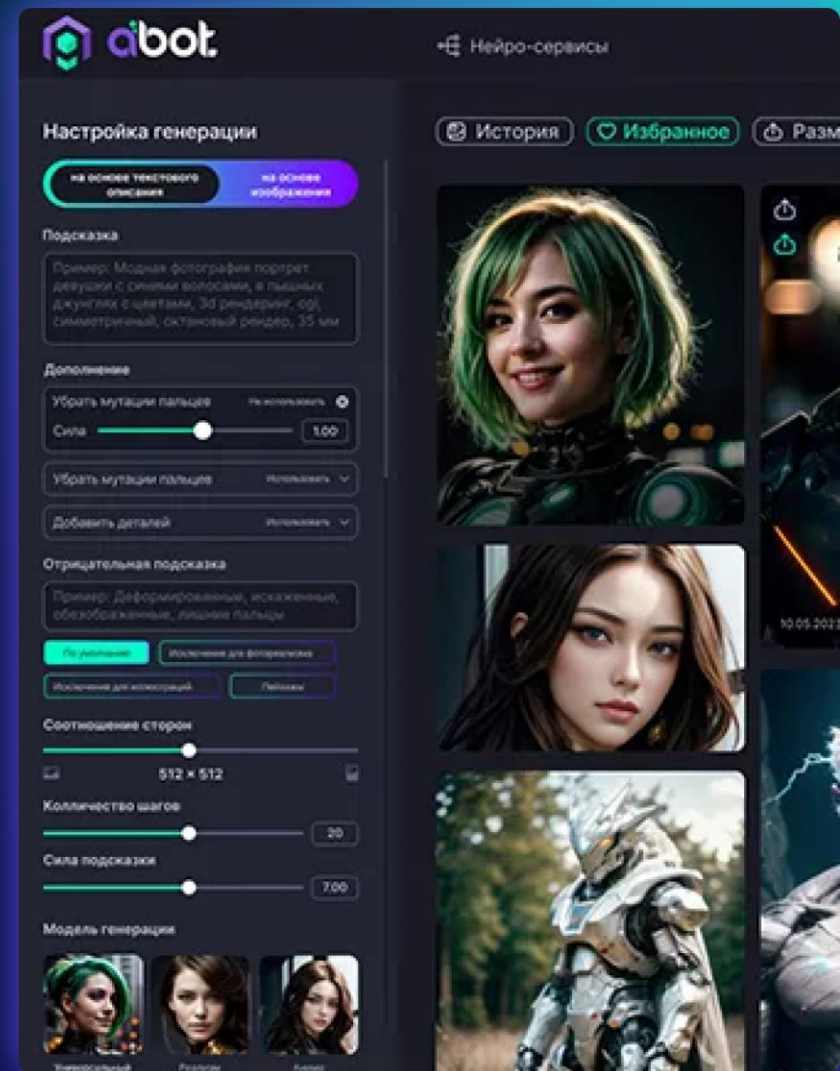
aibot

Нейро-сервисы

Настройка генерации

на основе текстового описания

на основе изображения

Подсказка

Пример: Модная фотография портрет девушки с синими волосами, в пышных джунглях с цветами, 3d рендеринг, cgi, симметричный, октановый рендер, 35 мм

Дополнение

Убрать мутации пальцев

Не использовать

Сила

1.00

Убрать мутации пальцев

Использовать

Добавить деталей

Использовать

Отрицательная подсказка

Пример: Деформированные, искаженные, обезображенные, лишние пальцы

По умолчанию

Исключения для фотореализма

Исключения для иллюстраций

Пейзажи

Соотношение сторон

512 × 512

Колличество шагов

20

Сила подсказки

7.00

Модель генерации

Универсальный

Реализм

Аниме

История

Избранное

Разм

10.05.202